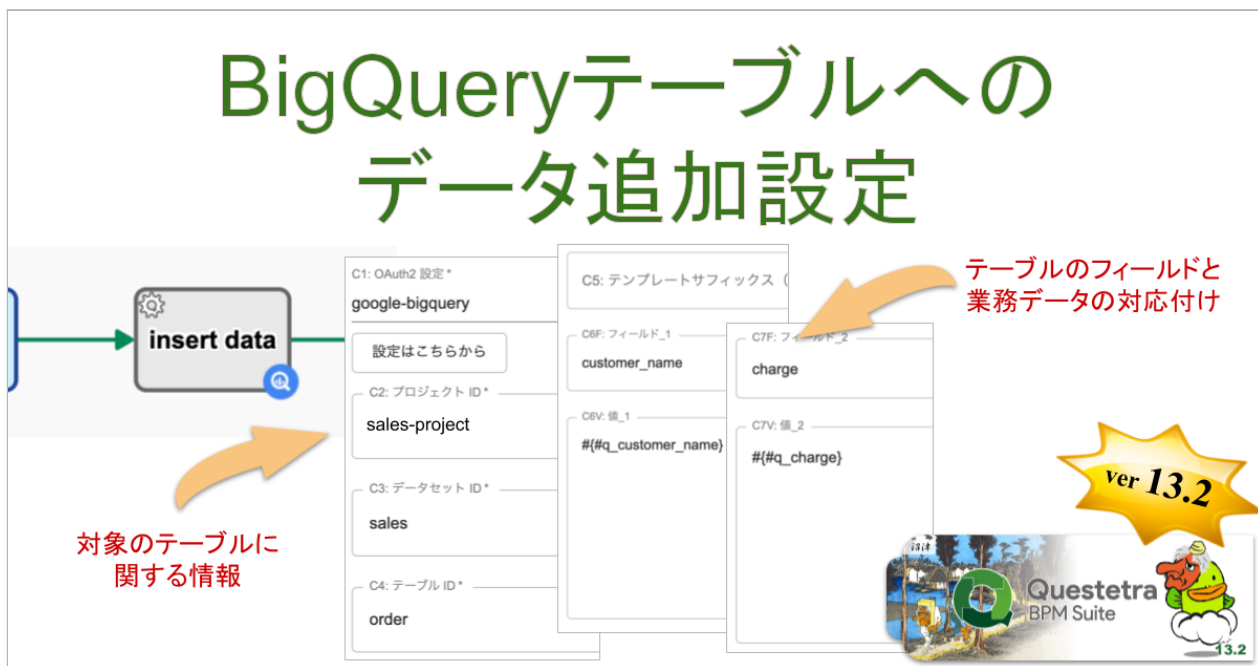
BigQueryテーブルへのデータ追加設定

insert data

C1: OAuth2 設定 *
google-bigquery
設定はこちらから
C2: プロジェクト ID *
sales-project
C3: データセット ID *
sales
C4: テーブル ID *
order

C5: テンプレートサフィックス（
C6F: フィールド_1
customer_name
C6V: 値_1
#{#q_customer_name}

C7F: フィールド_2
charge
C7V: 値_2
#{#q_charge}

テーブルのフィールドと業務データの対応付け

対象のテーブルに関する情報

ver 13.2

Questetra
BPM Suite
13.2